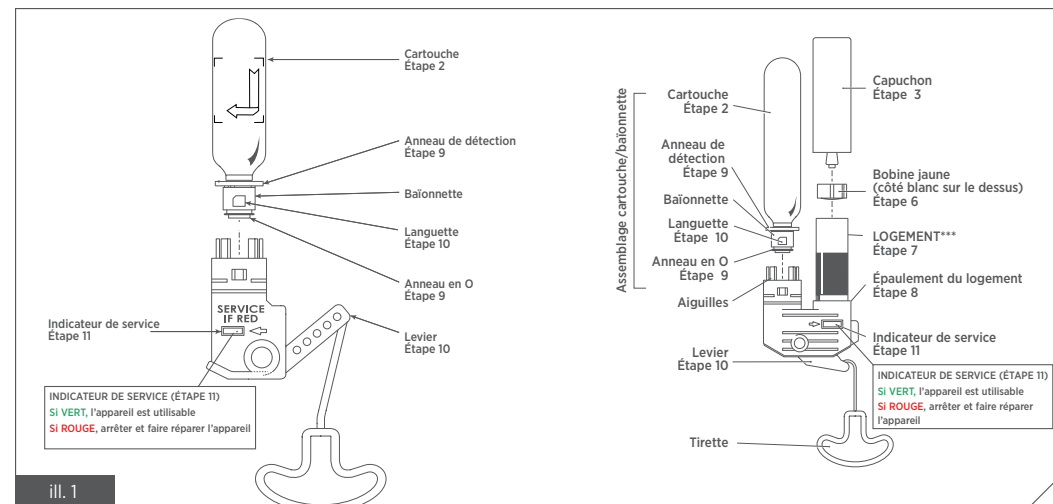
Cartouche
Étape 2

Anneau de détection
Étape 9

Baïonnette

Languette
Étape 10

Anneau en O
Étape 9

SERVICE
IF RED

Indicateur de service
Étape 11

Levier
Étape 10

INDICATEUR DE SERVICE (ÉTAPE 11)
Si VERT, l'appareil est utilisable
Si ROUGE, arrêter et faire réparer l'appareil

ill. 1

Assemblage cartouche/baïonnette

Cartouche
Étape 2

Anneau de détection
Étape 9

Baïonnette

Languette
Étape 10

Anneau en O
Étape 9

Aiguilles

Levier
Étape 10

Capuchon
Étape 3

Bobine jaune
(côté blanc sur le dessus)
Étape 6

LOGEMENT***
Étape 7

Épaulement du logement
Étape 8

Indicateur de service
Étape 11

INDICATEUR DE SERVICE (ÉTAPE 11)
Si VERT, l'appareil est utilisable
Si ROUGE, arrêter et faire réparer l'appareil

Tirette